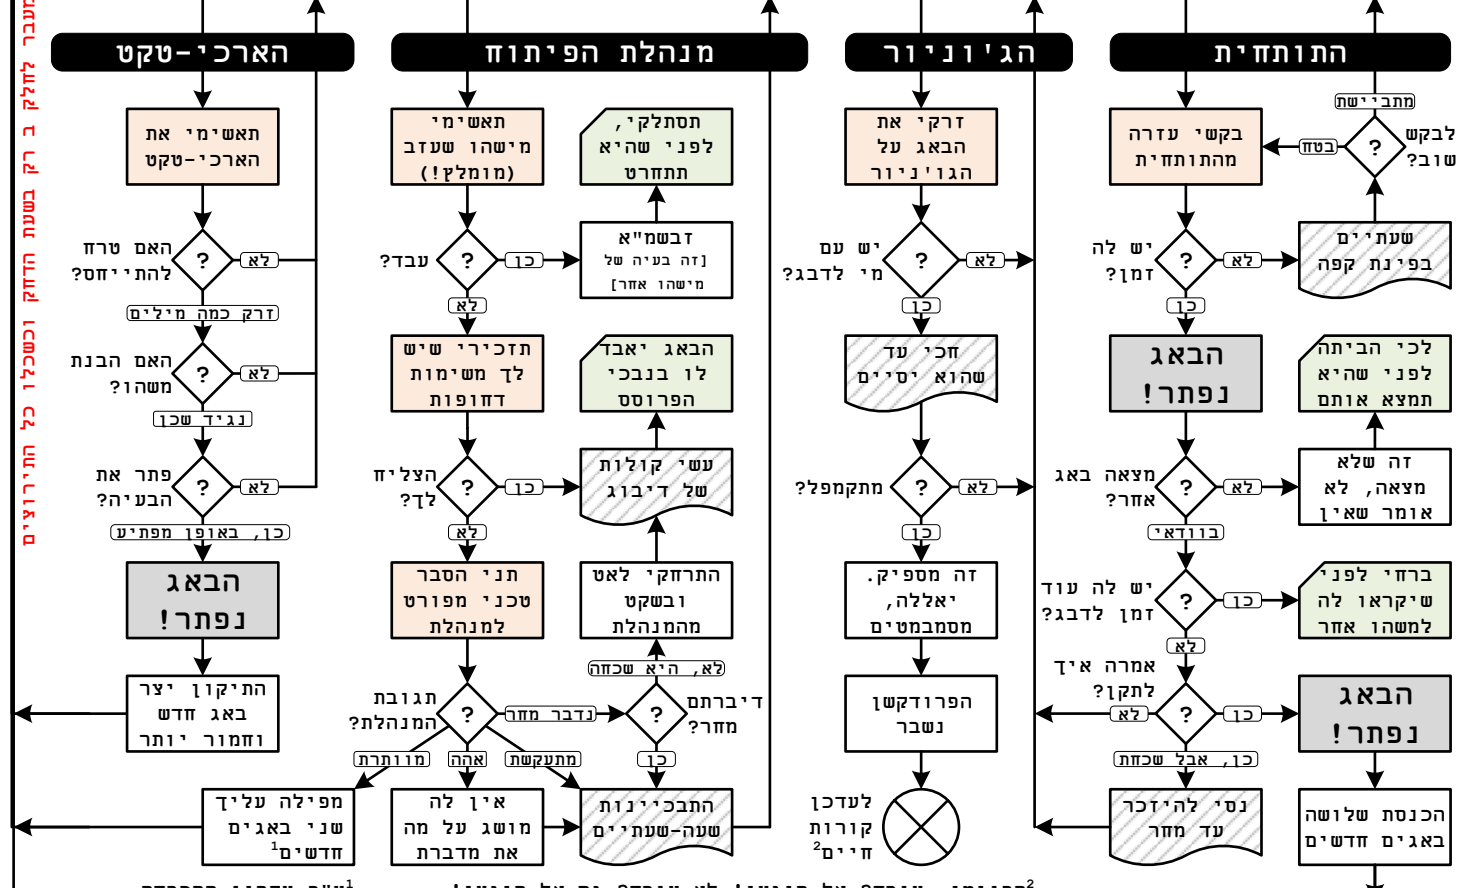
מעבר לחלק ב רק בשעת הדחק וכשכלו כל התירוצים

הארכי-טקט

תאשימי את הארכי-טקט

האם טרח להתייחס?

לא

זרק כמה מילים

האם הבנת משהו?

לא

נגיד שכן

פתרת את הבעיה?

לא

כן, באופן מפתיע

הבאג נפתר!

התיקון יצר באג חדש וחמור יותר

מנהלת הפיתוח

תאשימי מישהו שעזב (מומלץ!)

תסתלקי, לפני שהיא תתחרט

עבד?

כן

זבשמ"א [זה בעיה של מישהו אחר]

לא

תזכירי שיש לך משימות דחופות

הבאג יאבד לו בנבכי הפרוסס

הצליח לך?

כן

עשי קולות של דיבוג

לא

תני הסבר טכני מפורט למנהלת

התרחקי לאט ובשקט מהמנהלת

לא, היא שכחה

תגובת המנהלת?

נדבר מחר

דיברתם מחר?

מוותרת

אהה

מתעקשת

כן

מפילה עליך שני באגים חדשים$^1$

אין לה מושג על מה את מדברת

התבכיינות שעה-שעתיים

הג'וניור

זרקי את הבאג על הג'וניור

יש עם מי לדבג?

לא

כן

חכי עד שהוא יסיים

מתקמפל?

לא

כן

זה מספיק. יאללה, מסמטמטים

הפרודקשן נשבר

לעדכן קורות חיים$^2$

התותחית

בקשי עזרה מהתותחית

לבקש שוב?

בטח

מתביישת

יש לה זמן?

לא

שעתיים בפינת קפה

כן

הבאג נפתר!

לכי הביתה לפני שהיא תמצא אותם

מצאה באג אחר?

לא

זה שלא מצאה, לא אומר שאין

בוודאי

יש לה עוד זמן לדבג?

כן

ברחי לפני שיקראו לה למשהו אחר

לא

אמרה איך לתקן?

לא

כן

הבאג נפתר!

כן, אבל שכחת

נסי להיזכר עד מחר

הכנסת שלושה באגים חדשים